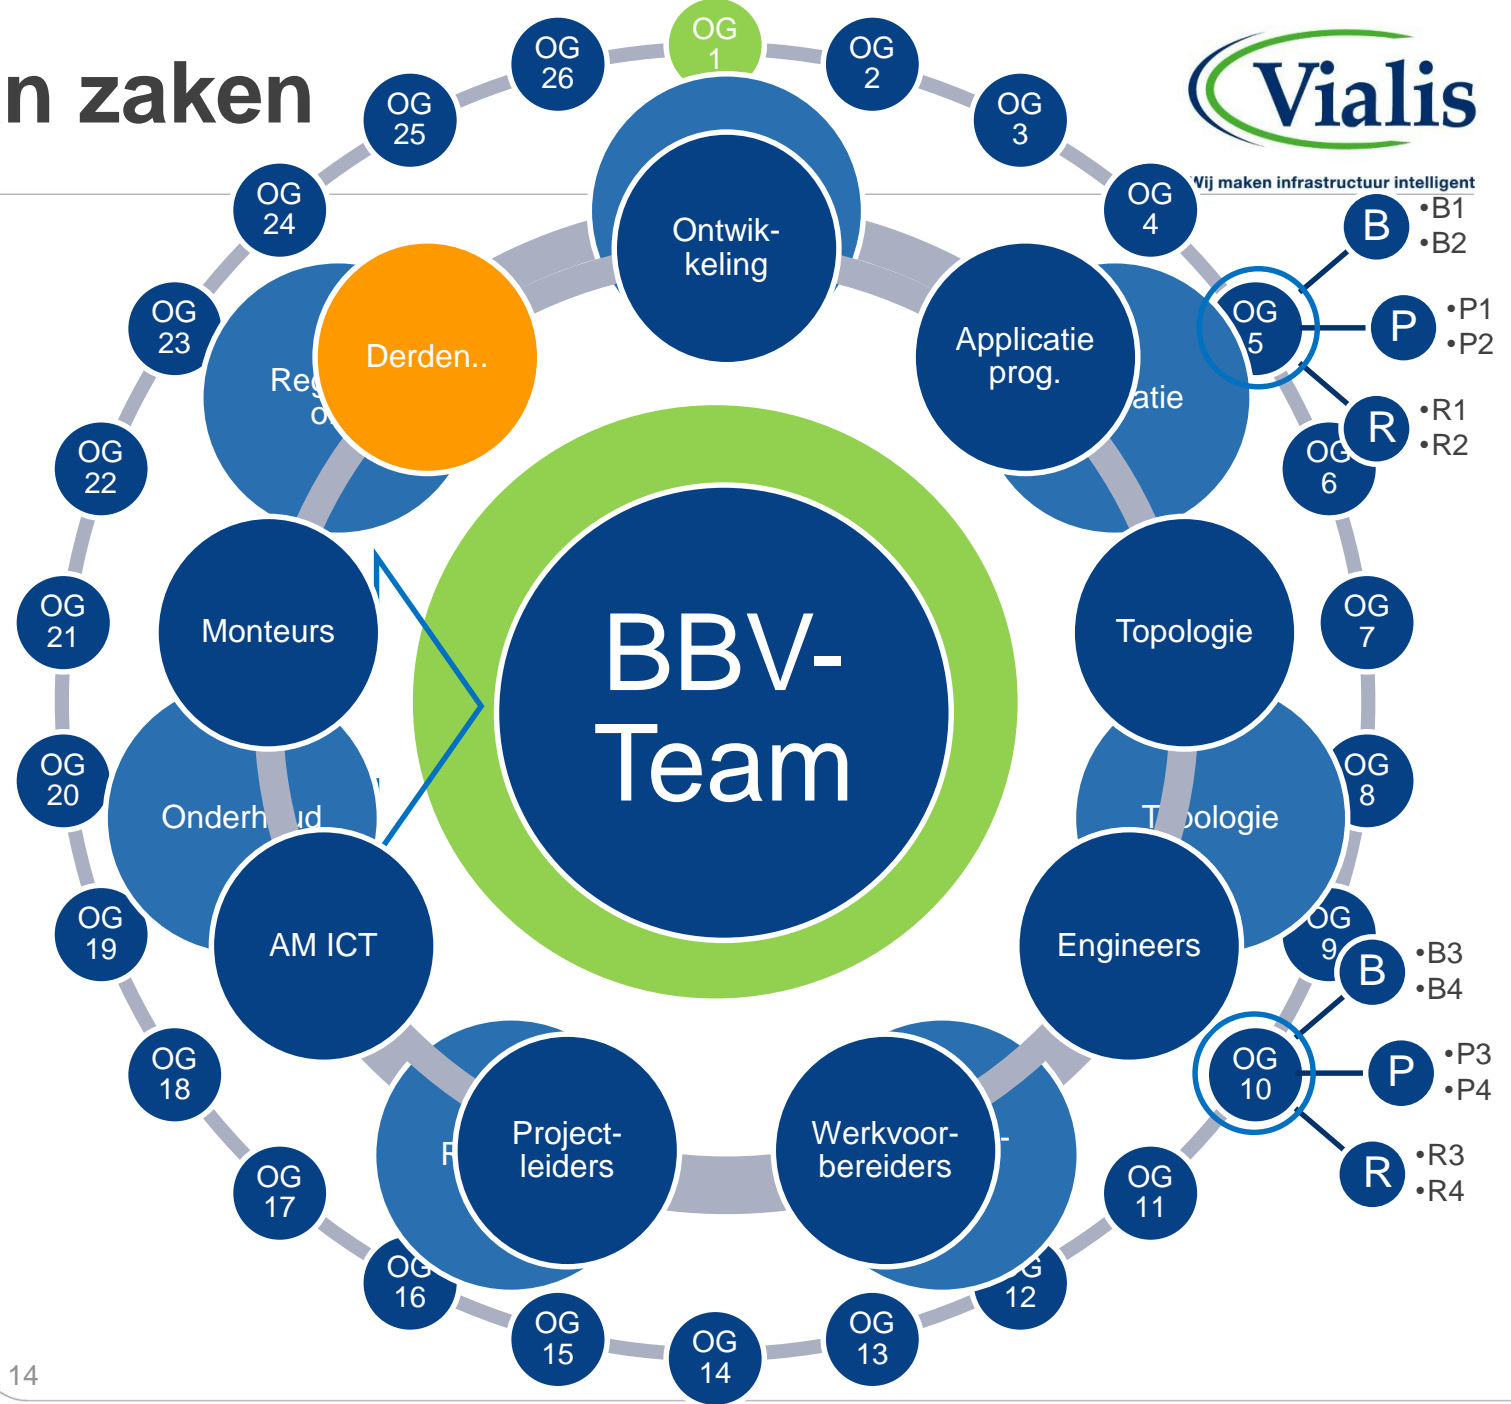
n zaken

Vialis
Wij maken infrastructuur intelligent

OG 1
OG 2
OG 3
OG 4
OG 5
OG 6
OG 7
OG 8
OG 9
OG 10
OG 11
OG 12
OG 13
OG 14
OG 15
OG 16
OG 17
OG 18
OG 19
OG 20
OG 21
OG 22
OG 23
OG 24
OG 25
OG 26

B •B1 •B2
P •P1 •P2
R •R1 •R2

B •B3 •B4
P •P3 •P4
R •R3 •R4

Ontwik-keling
Applicatie prog.
atie
Topologie
T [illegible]ologie
Engineers
Werkvoor-bereiders
Project-leiders
AM ICT
Onderh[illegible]ud
Monteurs
Derden..
Re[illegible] o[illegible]

BBV-Team

14